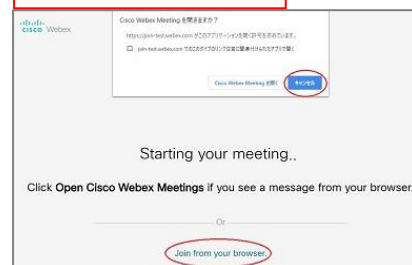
cisco Webex

Cisco Webex Meeting を開きますか？

https://join-test.webex.com がこのアプリケーションを開く許可を求めています。

join-test.webex.com でこのタイプのリンクを常に関連付けられたアプリで開く

Cisco Webex Meeting を開く

キャンセル

Starting your meeting..

Click Open Cisco Webex Meetings if you see a message from your browser.

Or

Join from your browser.